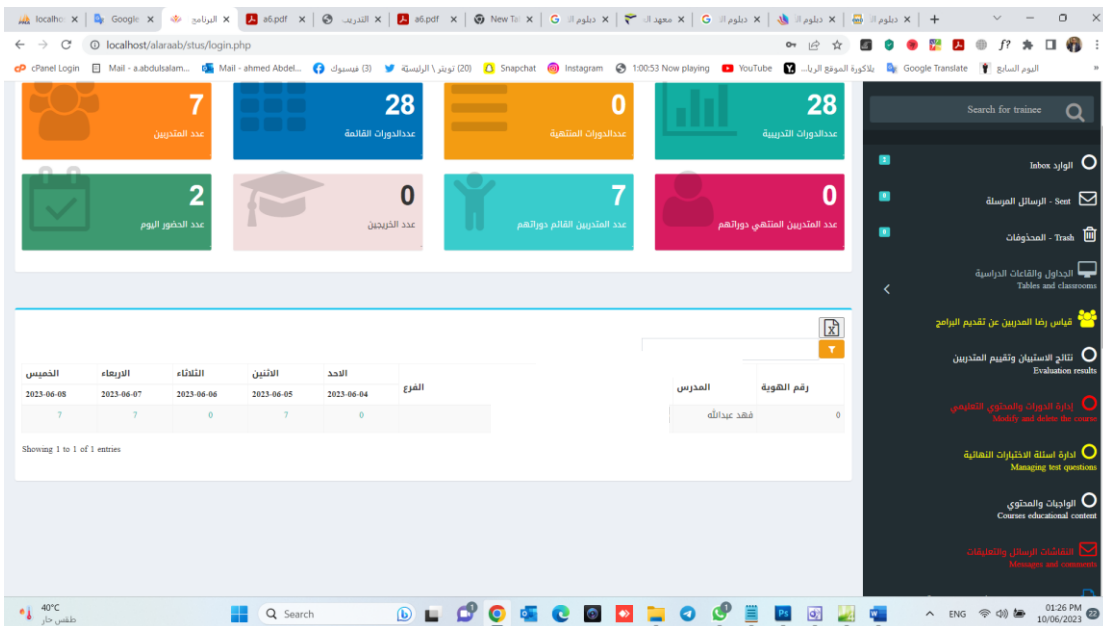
localho × Google × البرنامج × a6.pdf × التدريب × a6.pdf × New Ta × دبلوم ا × معهد ال × دبلوم ا × دبلوم ا × دبلوم ا × +

localhost/alaraab/stus/login.php

cPanel Login | Mail - a.abdulsalam... | Mail - ahmed Abdel... | (3) فيسبوك | (20) تويتر \ الرئيسة | Snapchat | Instagram | 1:00:53 Now playing | YouTube | بلاكورة الموقع الريا... | Google Translate | اليوم السابع

7
عدد المتدربين

28
عددالدورات القائمة

0
عددالدورات المنتهية

28
عددالدورات التدريبية

2
عدد الحضور اليوم

0
عدد الخريجين

7
عدد المتدربين القائم دوراتهم

0
عدد المتدربين المنتهي دوراتهم

| الخميس | الاربعاء | الثلاثاء | الاثنين | الاحد | الفرع | المدرس | رقم الهوية |
|---|---|---|---|---|---|---|---|
| 2023-06-08 | 2023-06-07 | 2023-06-06 | 2023-06-05 | 2023-06-04 | | | |
| 7 | 7 | 0 | 7 | 0 | | فهد عبدالله | 0 |

Showing 1 to 1 of 1 entries

Search for trainee

1 الوارد Inbox
0 Sent - الرسائل المرسلة
0 Trash - المحذوفات
الجداول والقاعات الدراسية
Tables and classrooms
قياس رضا المدربين عن تقديم البرامج
نتائج الاستبيان وتقييم المتدربين
Evaluation results
إدارة الدورات والمحتوى التعليمي
Modify and delete the course
ادارة اسئلة الاختبارات النهائية
Managing test questions
الواجبات والمحتوى
Courses educational content
النقاشات الرسائل والتعليقات
Messages and comments

40°C
طقس حار
Search
ENG
01:26 PM
10/06/2023